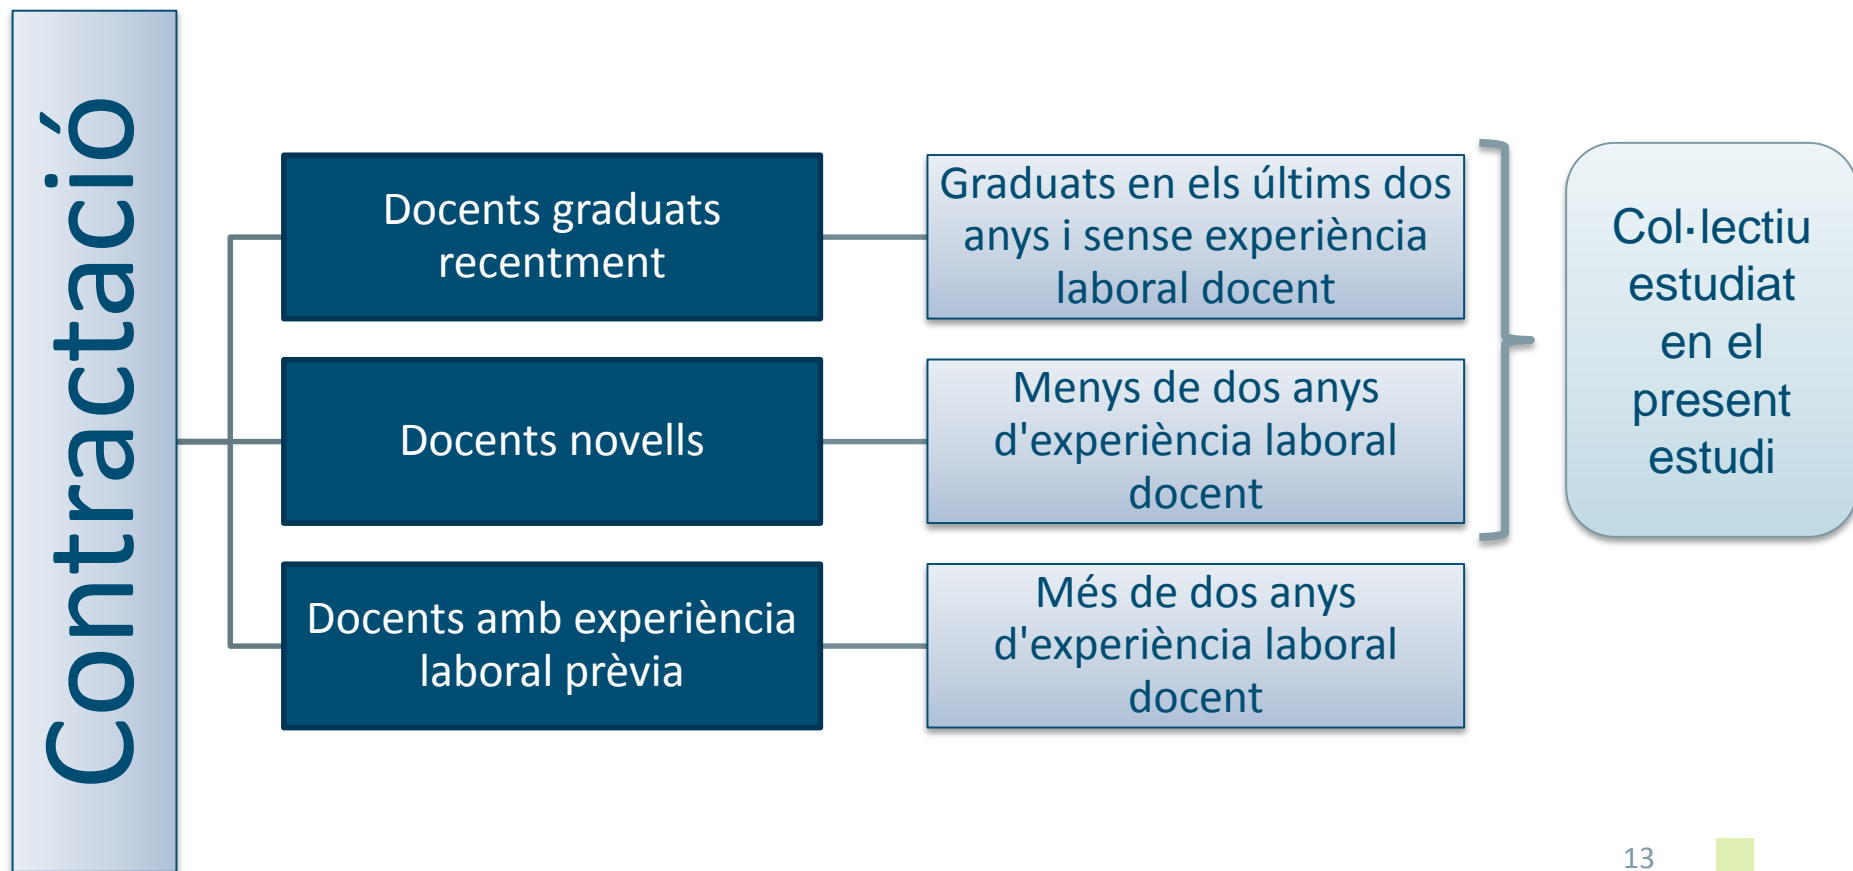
Contractació

Docents graduats recentment

Graduats en els últims dos anys i sense experiència laboral docent

Docents novells

Menys de dos anys d'experiència laboral docent

Docents amb experiència laboral prèvia

Més de dos anys d'experiència laboral docent

Col·lectiu estudiat en el present estudi

13